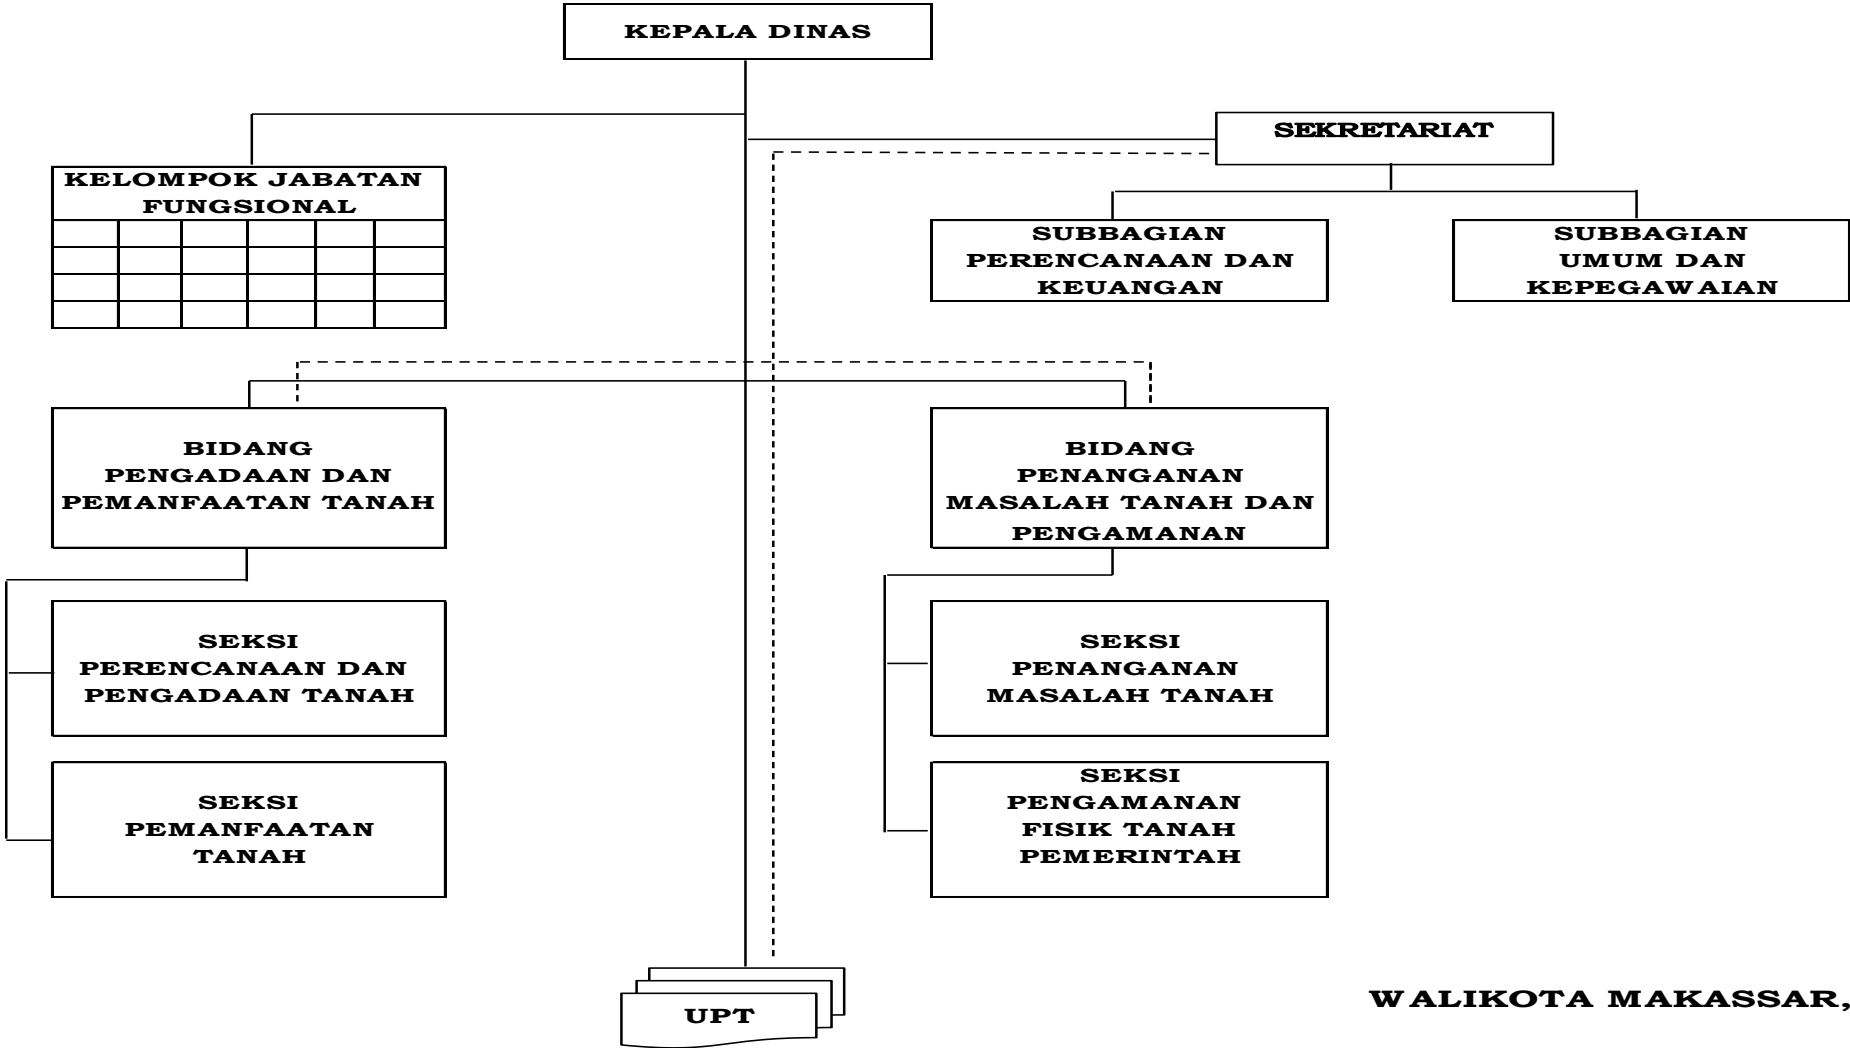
KEPALA DINAS

KELOMPOK JABATAN FUNGSIONAL

SEKRETARIAT

SUBBAGIAN PERENCANAAN DAN KEUANGAN

SUBBAGIAN UMUM DAN KEPEGAWAIAN

BIDANG PENGADAAN DAN PEMANFAATAN TANAH

BIDANG PENANGANAN MASALAH TANAH DAN PENGAMANAN

SEKSI PERENCANAAN DAN PENGADAAN TANAH

SEKSI PEMANFAATAN TANAH

SEKSI PENANGANAN MASALAH TANAH

SEKSI PENGAMANAN FISIK TANAH PEMERINTAH

UPT

WALIKOTA MAKASSAR,